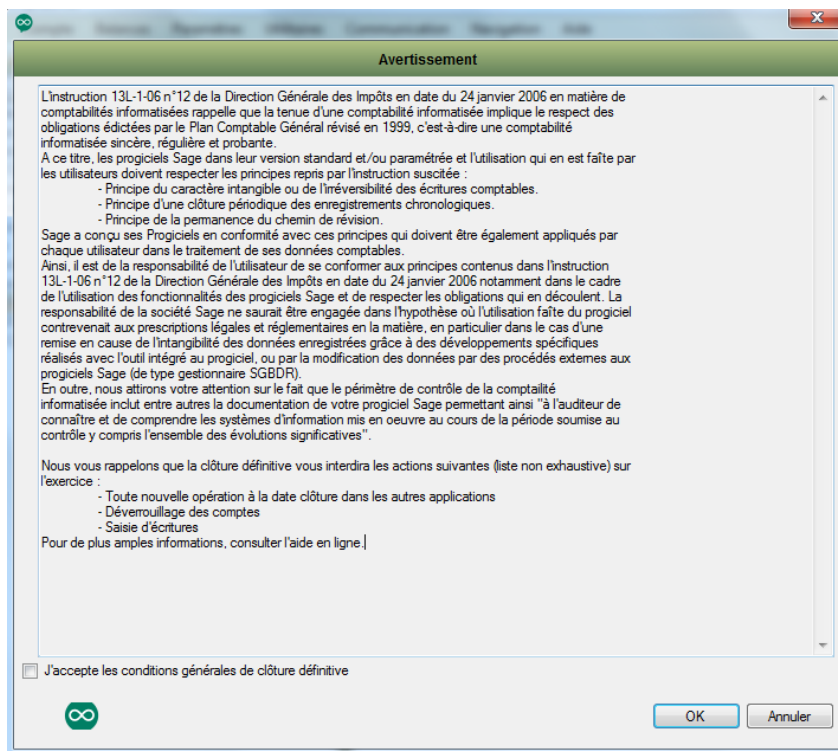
Avertissement

L'instruction 13L-1-06 n°12 de la Direction Générale des Impôts en date du 24 janvier 2006 en matière de comptabilités informatisées rappelle que la tenue d'une comptabilité informatisée implique le respect des obligations édictées par le Plan Comptable Général révisé en 1999, c'est-à-dire une comptabilité informatisée sincère, régulière et probante.
A ce titre, les progiciels Sage dans leur version standard et/ou paramétrée et l'utilisation qui en est faîte par les utilisateurs doivent respecter les principes repris par l'instruction suscitée :
- Principe du caractère intangible ou de l'irréversibilité des écritures comptables.
- Principe d'une clôture périodique des enregistrements chronologiques.
- Principe de la permanence du chemin de révision.
Sage a conçu ses Progiciels en conformité avec ces principes qui doivent être également appliqués par chaque utilisateur dans le traitement de ses données comptables.
Ainsi, il est de la responsabilité de l'utilisateur de se conformer aux principes contenus dans l'instruction 13L-1-06 n°12 de la Direction Générale des Impôts en date du 24 janvier 2006 notamment dans le cadre de l'utilisation des fonctionnalités des progiciels Sage et de respecter les obligations qui en découlent. La responsabilité de la société Sage ne saurait être engagée dans l'hypothèse où l'utilisation faîte du progiciel contrevenait aux prescriptions légales et réglementaires en la matière, en particulier dans le cas d'une remise en cause de l'intangibilité des données enregistrées grâce à des développements spécifiques réalisés avec l'outil intégré au progiciel, ou par la modification des données par des procédés externes aux progiciels Sage (de type gestionnaire SGBDR).
En outre, nous attirons votre attention sur le fait que le périmètre de contrôle de la comptailité informatisée inclut entre autres la documentation de votre progiciel Sage permettant ainsi "à l'auditeur de connaître et de comprendre les systèmes d'information mis en oeuvre au cours de la période soumise au contrôle y compris l'ensemble des évolutions significatives".

Nous vous rappelons que la clôture définitive vous interdira les actions suivantes (liste non exhaustive) sur l'exercice :
- Toute nouvelle opération à la date clôture dans les autres applications
- Déverrouillage des comptes
- Saisie d'écritures
Pour de plus amples informations, consulter l'aide en ligne.

J'accepte les conditions générales de clôture définitive

OK
Annuler